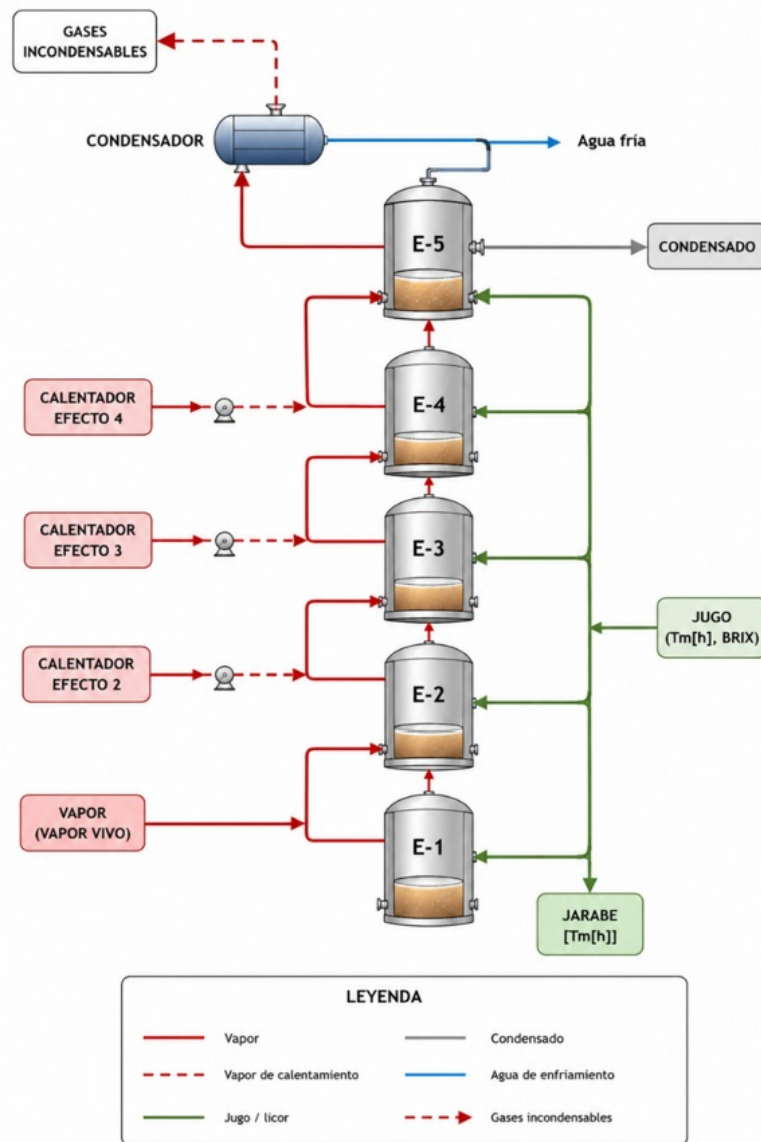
GASES INCONDENSABLES

CONDENSADOR

Agua fría

E-5

CONDENSADO

CALENTADOR EFECTO 4

E-4

CALENTADOR EFECTO 3

E-3

JUGO (Tm[h], BRIX)

CALENTADOR EFECTO 2

E-2

VAPOR (VAPOR VIVO)

E-1

JARABE [Tm[h]]

LEYENDA

Vapor

Condensado

Vapor de calentamiento

Agua de enfriamiento

Jugo / licor

Gases incondensables